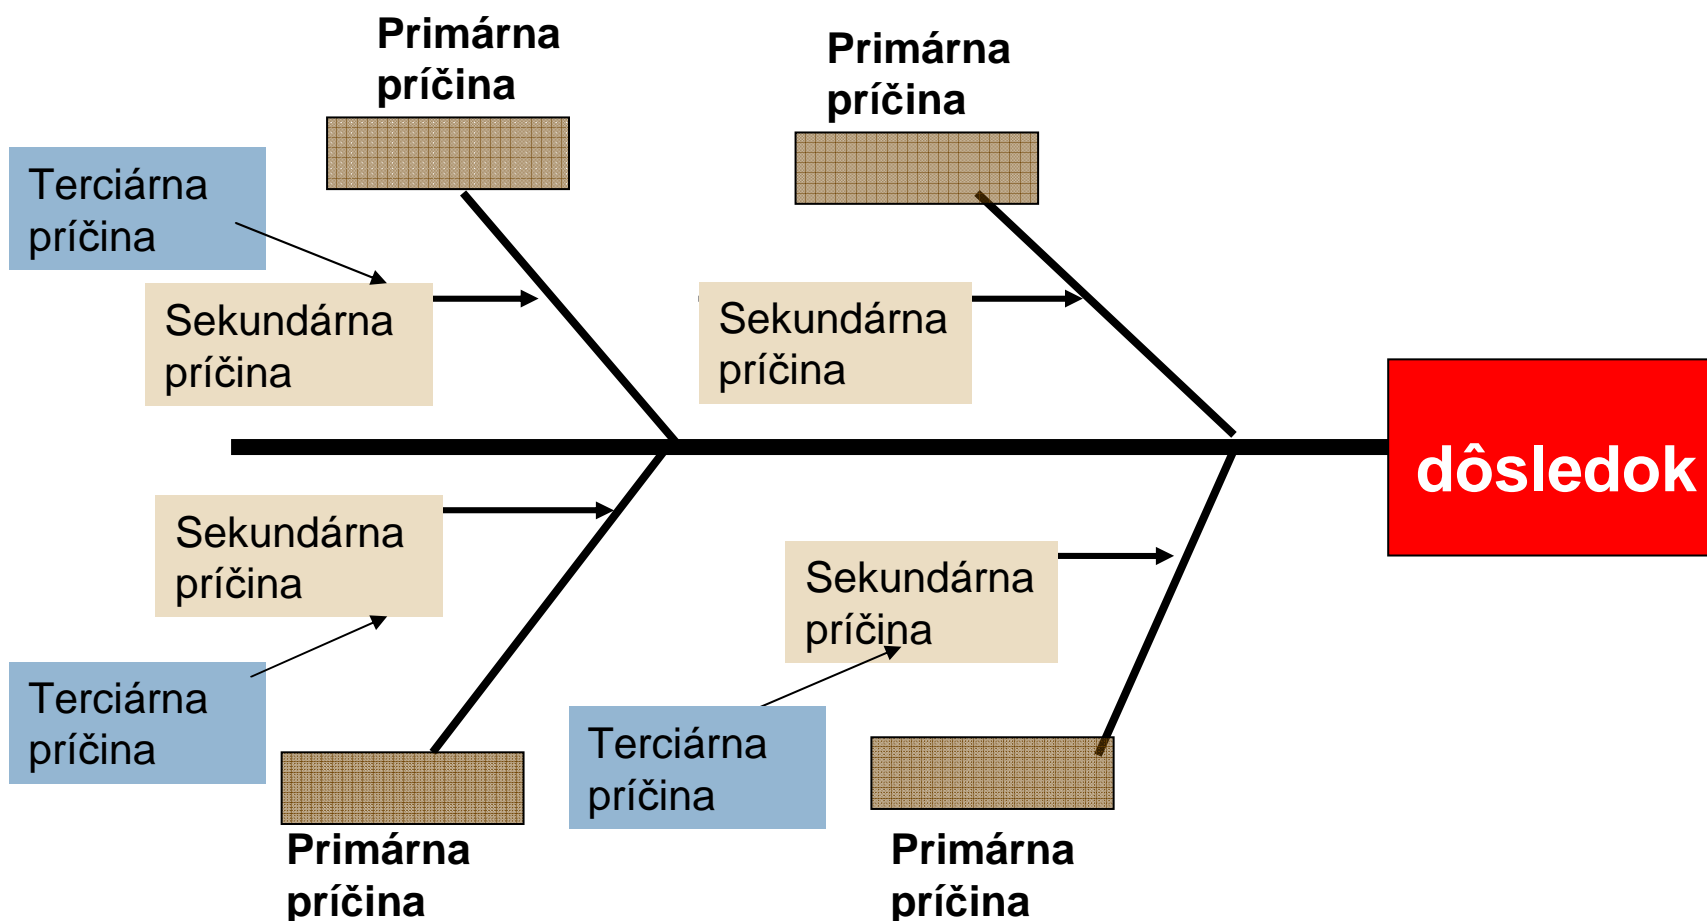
Primárna príčina

Primárna príčina

Terciárna príčina

Sekundárna príčina

Sekundárna príčina

dôsledok

Sekundárna príčina

Sekundárna príčina

Terciárna príčina

Terciárna príčina

Primárna príčina

Primárna príčina